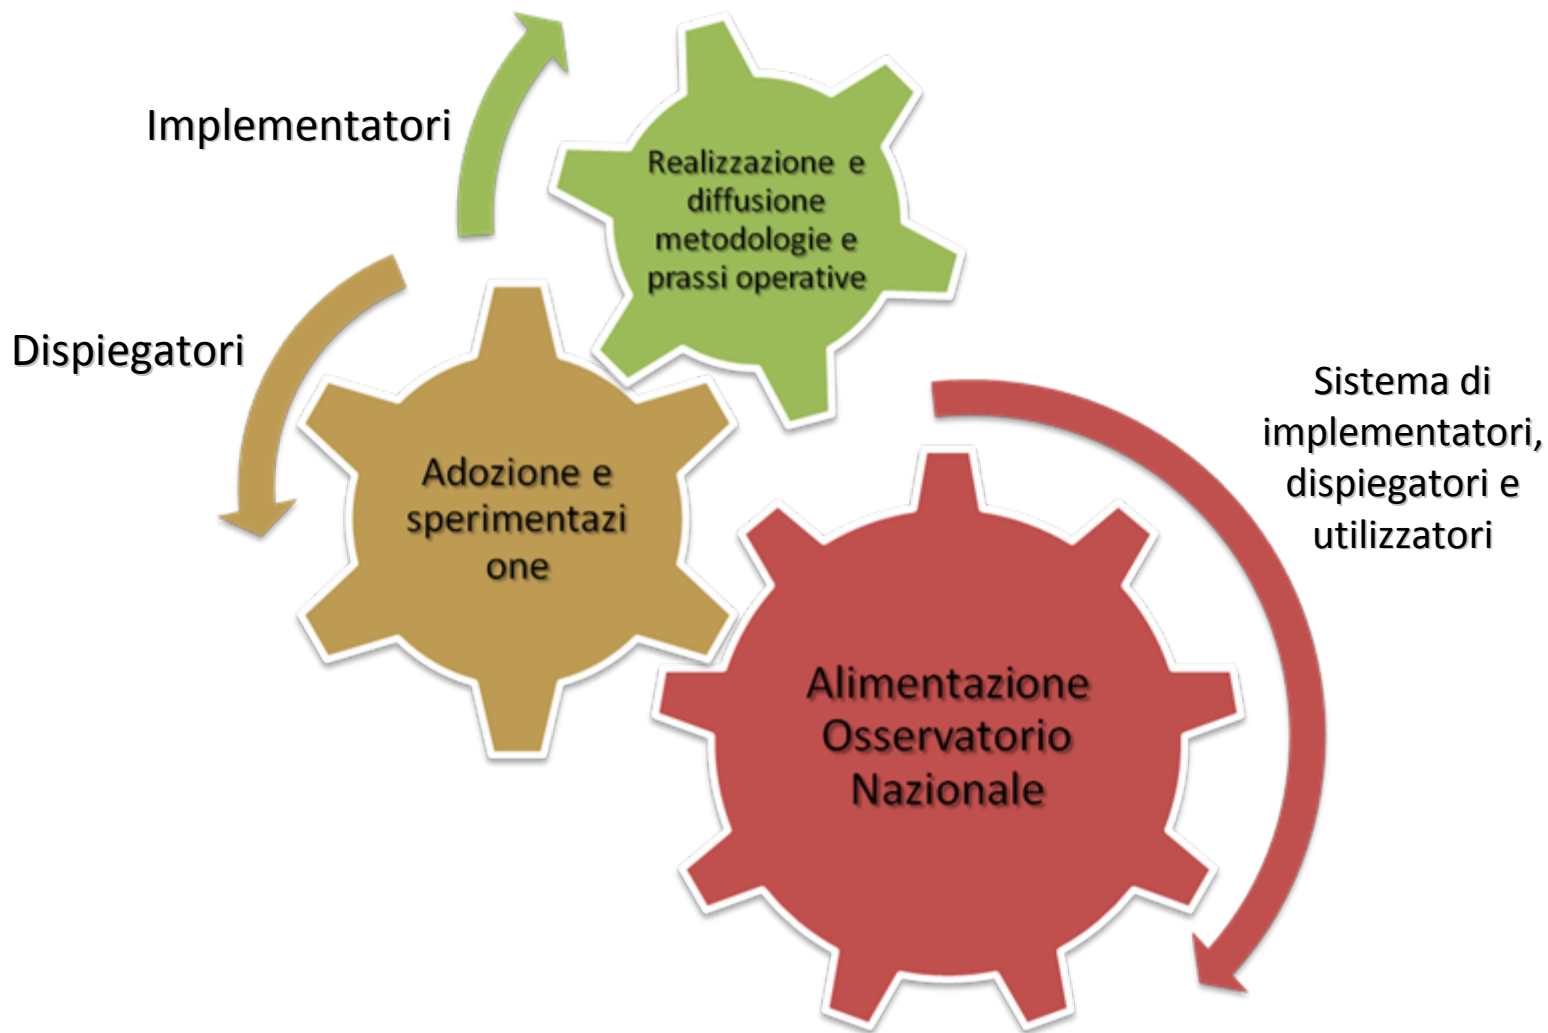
Implementatori

Realizzazione e diffusione metodologie e prassi operative

Dispiegatori

Adozione e sperimentazi one

Sistema di implementatori, dispiegatori e utilizzatori

Alimentazione Osservatorio Nazionale